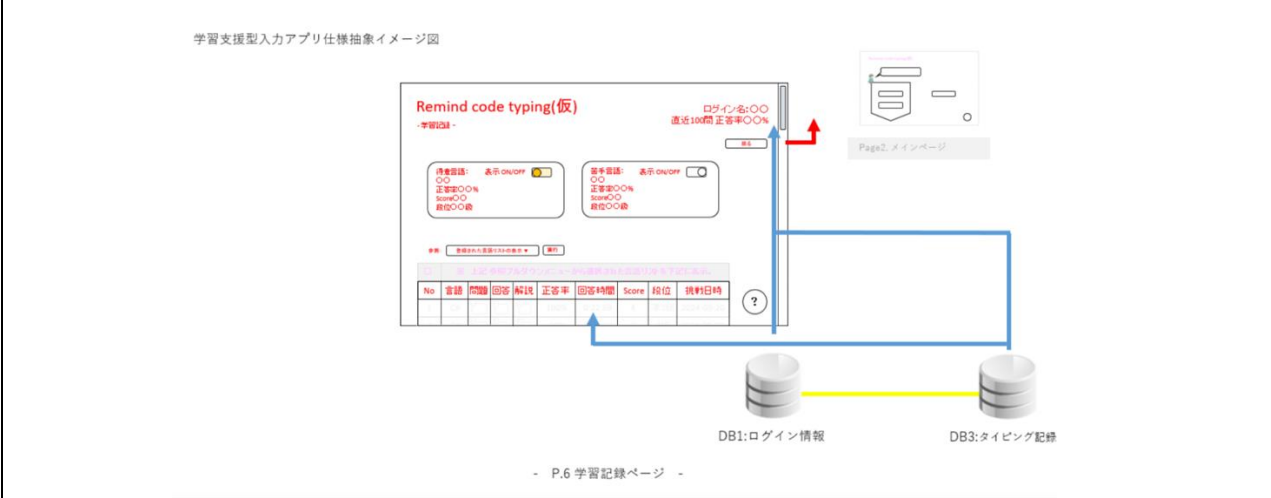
学習支援型入力アプリ仕様抽象イメージ図

Remind code typing(仮)
-学習記録-

ログイン名:○○
直近100問 正答率○○%

戻る

Page2. メインページ

得意言語: 表示 ON/OFF
○○
正答率○○%
Score○○
段位○○級

苦手言語: 表示 ON/OFF
○○
正答率○○%
Score○○
段位○○級

参照 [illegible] 実行

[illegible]

| No | 言語 | 問題 | 回答 | 解説 | 正答率 | 回答時間 | Score | 段位 | 挑戦日時 |
|---|---|---|---|---|---|---|---|---|---|
| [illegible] | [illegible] | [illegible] | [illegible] | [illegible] | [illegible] | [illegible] | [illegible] | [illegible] | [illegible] |

?

DB1:ログイン情報

DB3:タイピング記録

- P.6 学習記録ページ -